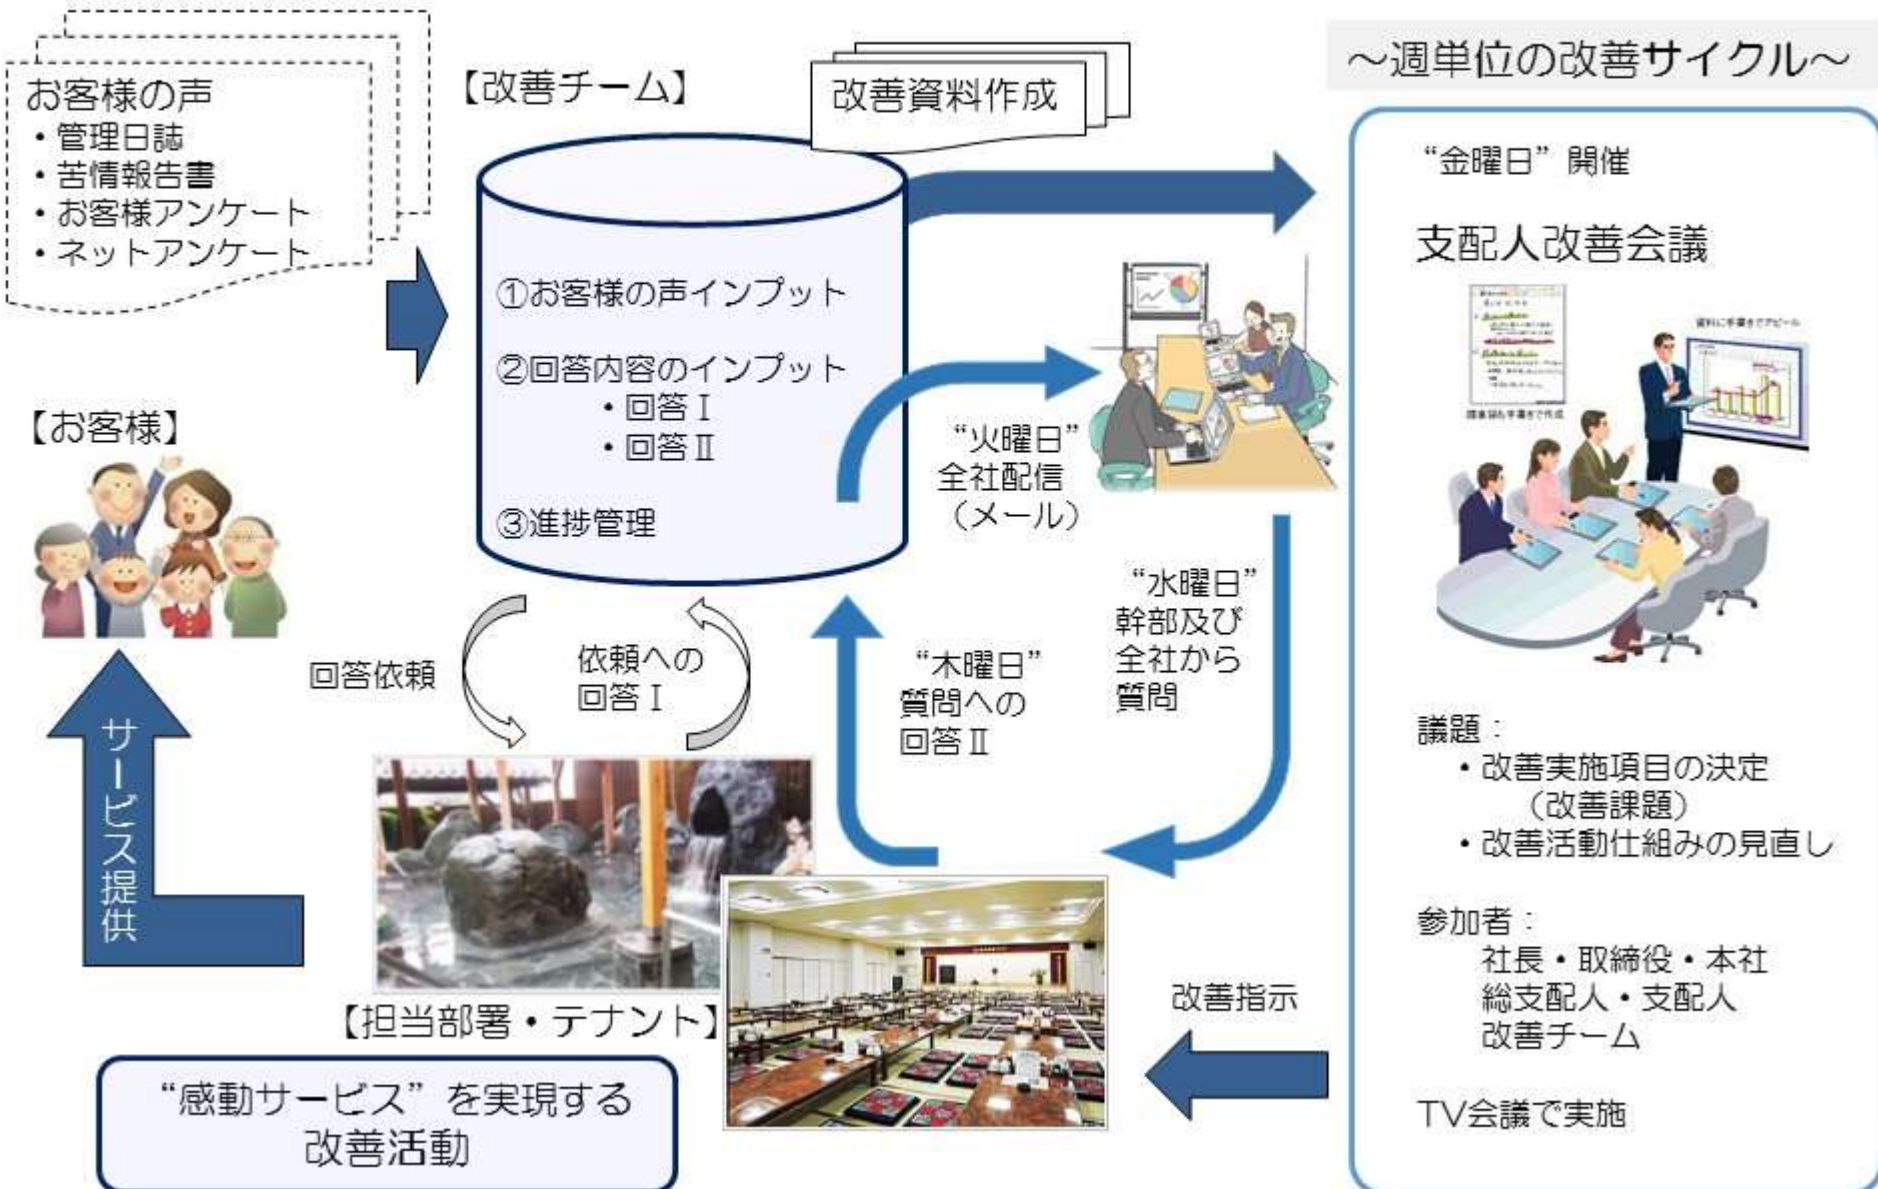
お客様の声
・管理日誌
・苦情報告書
・お客様アンケート
・ネットアンケート

【改善チーム】

改善資料作成

①お客様の声インプット

②回答内容のインプット
・回答Ⅰ
・回答Ⅱ

③進捗管理

～週単位の改善サイクル～

“金曜日”開催

支配人改善会議

“火曜日”
全社配信
（メール）

“水曜日”
幹部及び
全社から
質問

“木曜日”
質問への
回答Ⅱ

【お客様】

回答依頼

依頼への
回答Ⅰ

サービス提供

【担当部署・テナント】

“感動サービス”を実現する
改善活動

改善指示

議題：
・改善実施項目の決定
（改善課題）
・改善活動仕組みの見直し

参加者：
社長・取締役・本社
総支配人・支配人
改善チーム

TV会議で実施